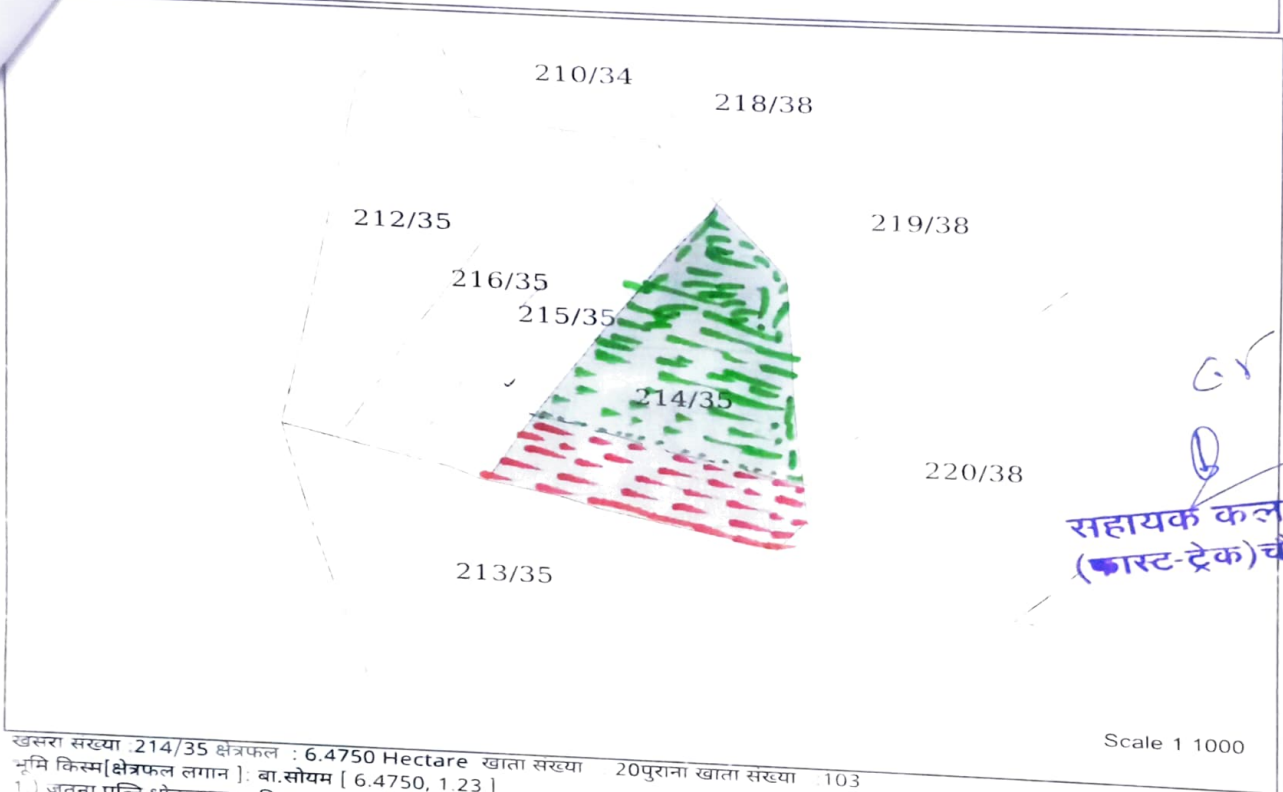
210/34

218/38

212/35

219/38

216/35

215/35

214/35

220/38

213/35

सहायक कल
(फास्ट-ट्रेक)चं

Scale 1 1000

खसरा सख्या :214/35 क्षेत्रफल : 6.4750 Hectare खाता सख्या 20पुराना खाता संख्या 103
भूमि किस्म[क्षेत्रफल लगान ]: बा.सोयम [ 6.4750, 1.23 ]
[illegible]